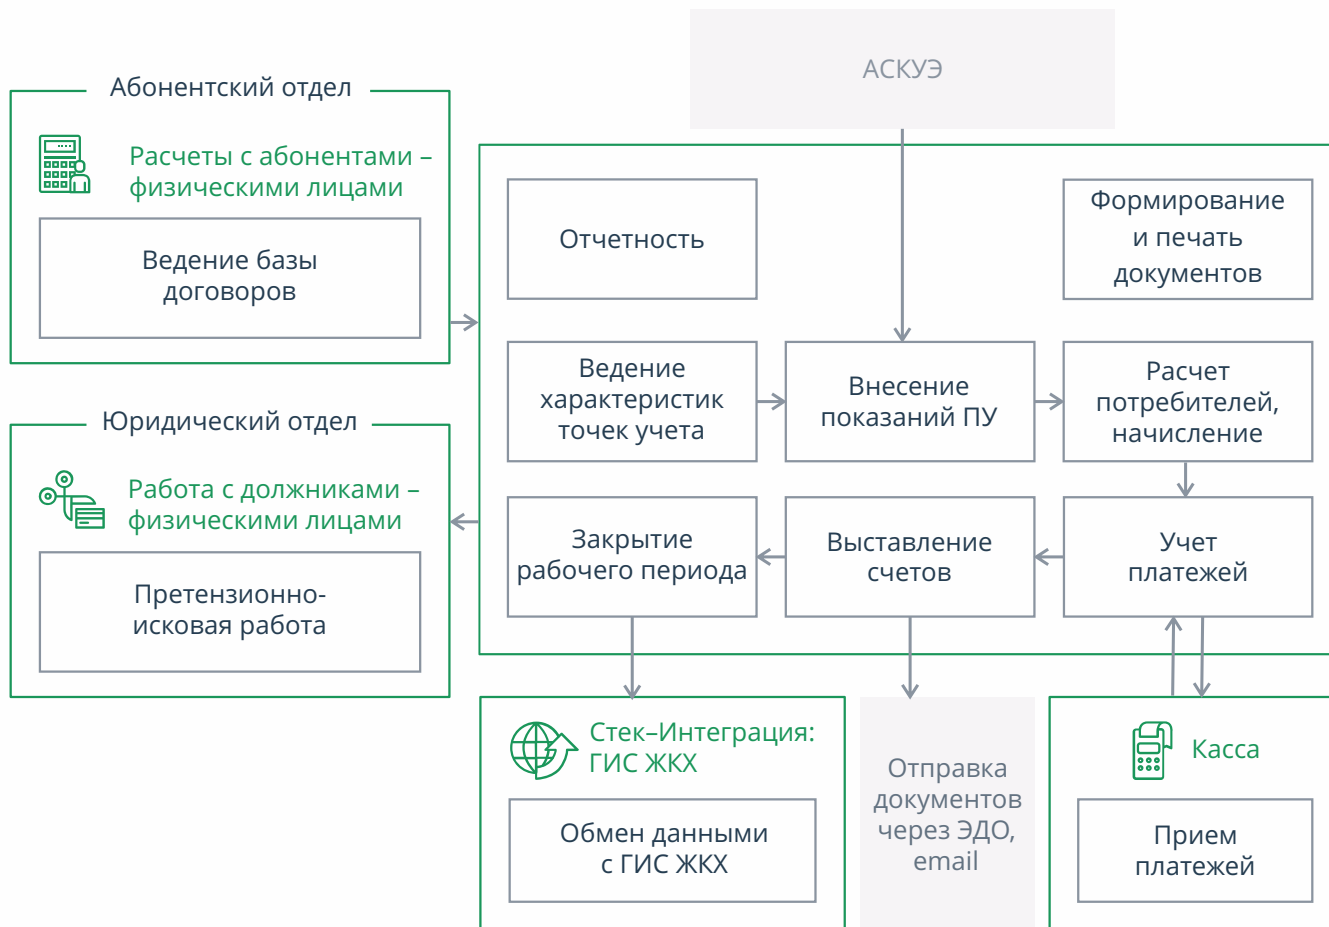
АСКУЭ

Абонентский отдел

Расчеты с абонентами – физическими лицами

Ведение базы договоров

Юридический отдел

Работа с должниками – физическими лицами

Претензионно-исковая работа

Отчетность

Формирование и печать документов

Ведение характеристик точек учета

Внесение показаний ПУ

Расчет потребителей, начисление

Закрытие рабочего периода

Выставление счетов

Учет платежей

Стек–Интеграция: ГИС ЖКХ

Обмен данными с ГИС ЖКХ

Отправка документов через ЭДО, email

Касса

Прием платежей